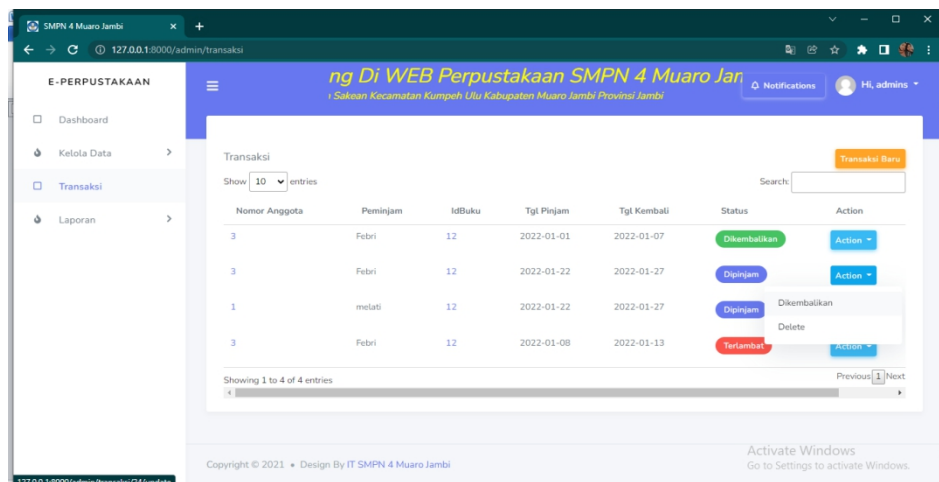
SMPN 4 Muaro Jambi

127.0.0.1:8000/admin/transaksi

E-PERPUSTAKAAN

Dashboard

Kelola Data

Transaksi

Laporan

ng Di WEB Perpustakaan SMPN 4 Muaro Jan

Sakean Kecamatan Kumpeh Ulu Kabupaten Muaro Jambi Provinsi Jambi

Notifications

Hi, admins

Transaksi

Transaksi Baru

Show 10 entries

Search:

| Nomor Anggota | Peminjam | IdBuku | Tgl Pinjam | Tgl Kembali | Status | Action |
|---|---|---|---|---|---|---|
| 3 | Febri | 12 | 2022-01-01 | 2022-01-07 | Dikembalikan | Action |
| 3 | Febri | 12 | 2022-01-22 | 2022-01-27 | Dipinjam | Action |
| 1 | melati | 12 | 2022-01-22 | 2022-01-27 | Dipinjam | |
| 3 | Febri | 12 | 2022-01-08 | 2022-01-13 | Terlambat | Action |

Dikembalikan

Delete

Showing 1 to 4 of 4 entries

Previous 1 Next

Copyright © 2021 • Design By IT SMPN 4 Muaro Jambi

Activate Windows
Go to Settings to activate Windows.

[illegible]